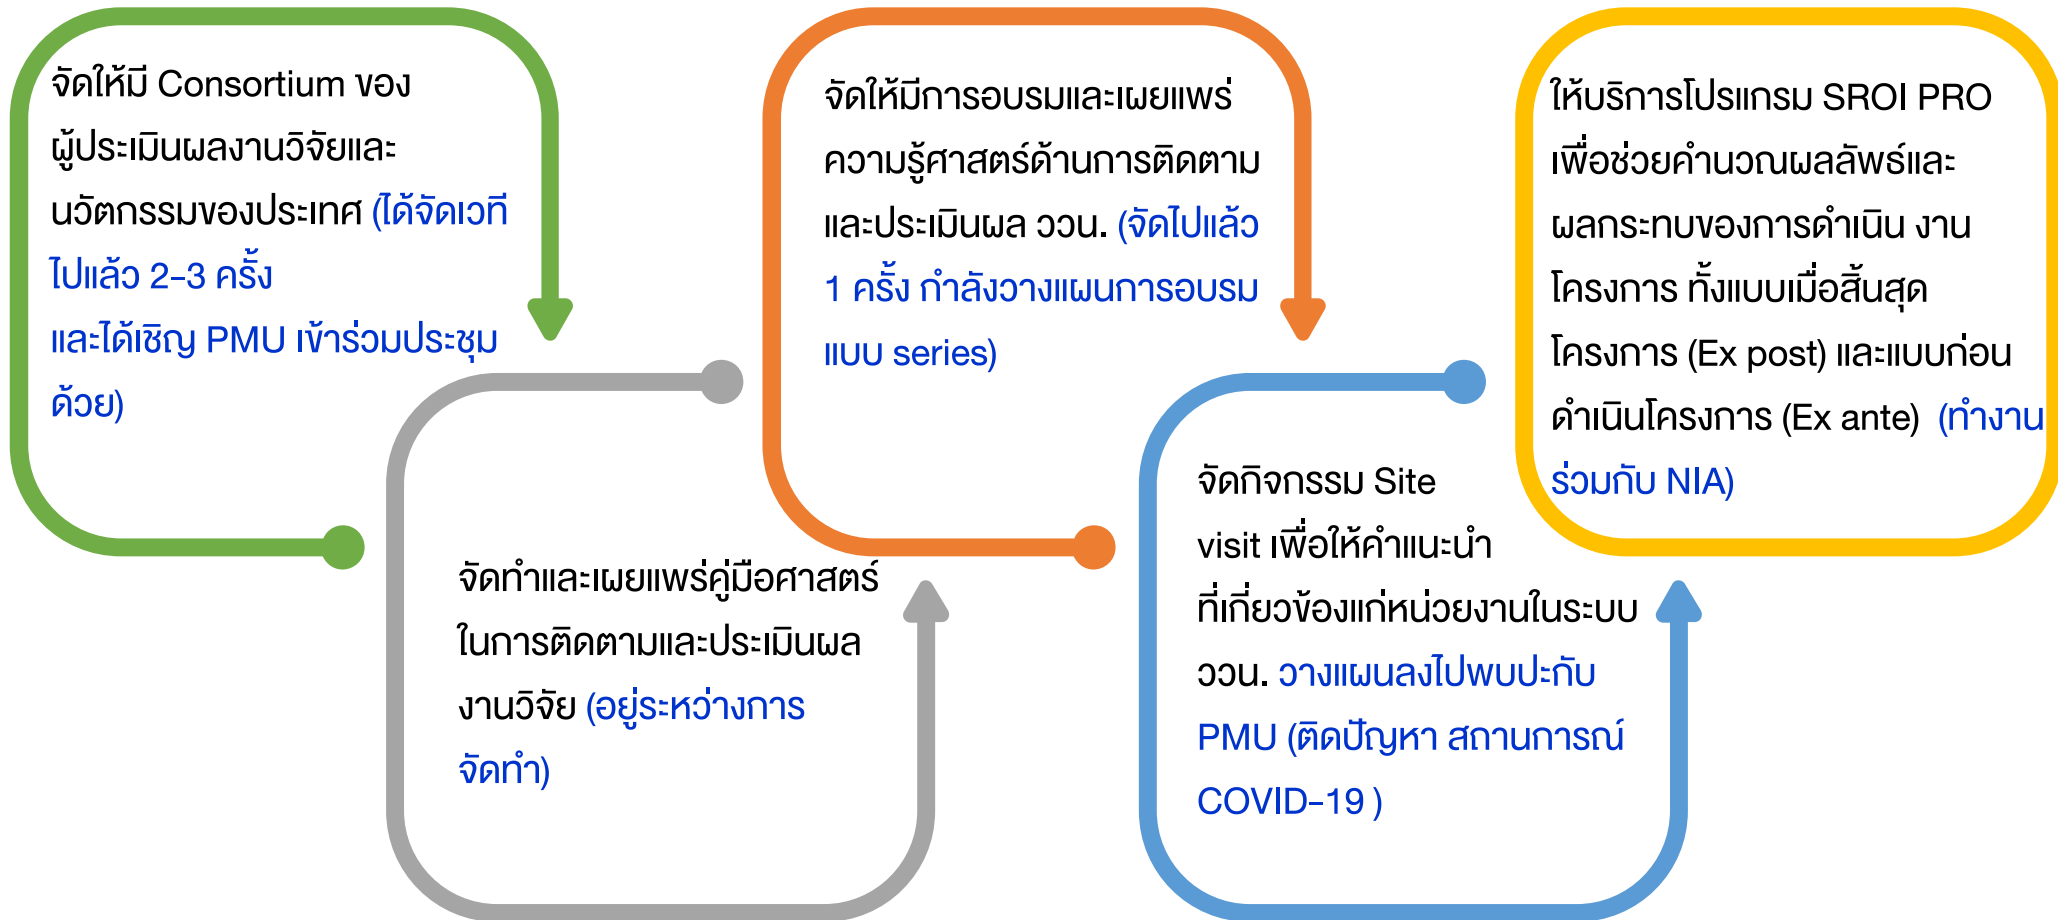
จัดให้มี Consortium ของผู้ประเมินผลงานวิจัยและนวัตกรรมของประเทศ (ได้จัดเวทีไปแล้ว 2-3 ครั้ง
และได้เชิญ PMU เข้าร่วมประชุมด้วย)

จัดทำและเผยแพร่คู่มือศาสตร์ในการติดตามและประเมินผลงานวิจัย (อยู่ระหว่างการจัดทำ)

จัดให้มีการอบรมและเผยแพร่ความรู้ศาสตร์ด้านการติดตามและประเมินผล ววน. (จัดไปแล้ว 1 ครั้ง กำลังวางแผนการอบรมแบบ series)

จัดกิจกรรม Site visit เพื่อให้คำแนะนำที่เกี่ยวข้องแก่หน่วยงานในระบบ ววน. วางแผนลงไปพบปะกับ PMU (ติดปัญหา สถานการณ์ COVID-19 )

ให้บริการโปรแกรม SROI PRO เพื่อช่วยคำนวณผลลัพธ์และผลกระทบของการดำเนิน งานโครงการ ทั้งแบบเมื่อสิ้นสุดโครงการ (Ex post) และแบบก่อนดำเนินโครงการ (Ex ante) (ทำงานร่วมกับ NIA)